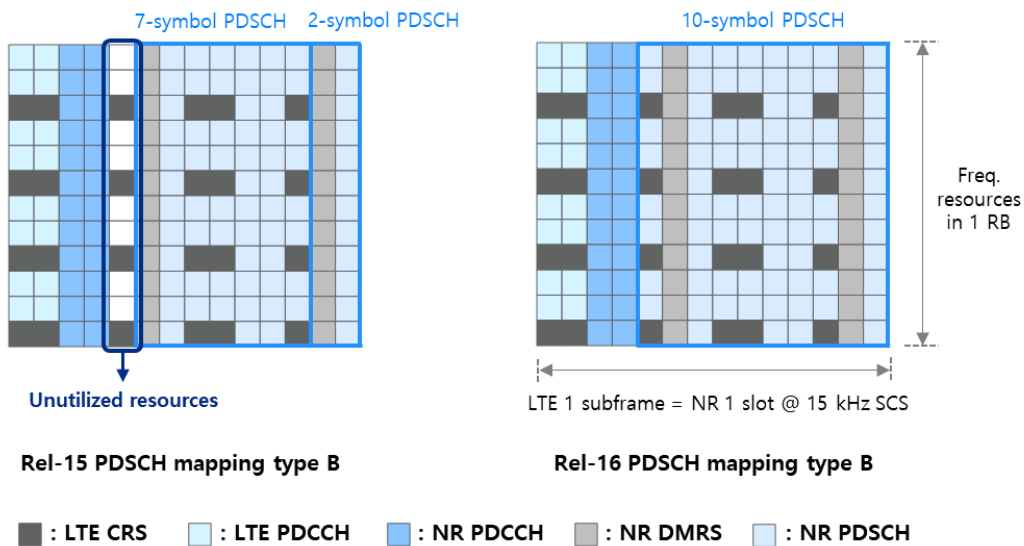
7-symbol PDSCH 2-symbol PDSCH

Unutilized resources

Rel-15 PDSCH mapping type B

10-symbol PDSCH

Freq. resources in 1 RB

LTE 1 subframe = NR 1 slot @ 15 kHz SCS

Rel-16 PDSCH mapping type B

: LTE CRS : LTE PDCCH : NR PDCCH : NR DMRS : NR PDSCH